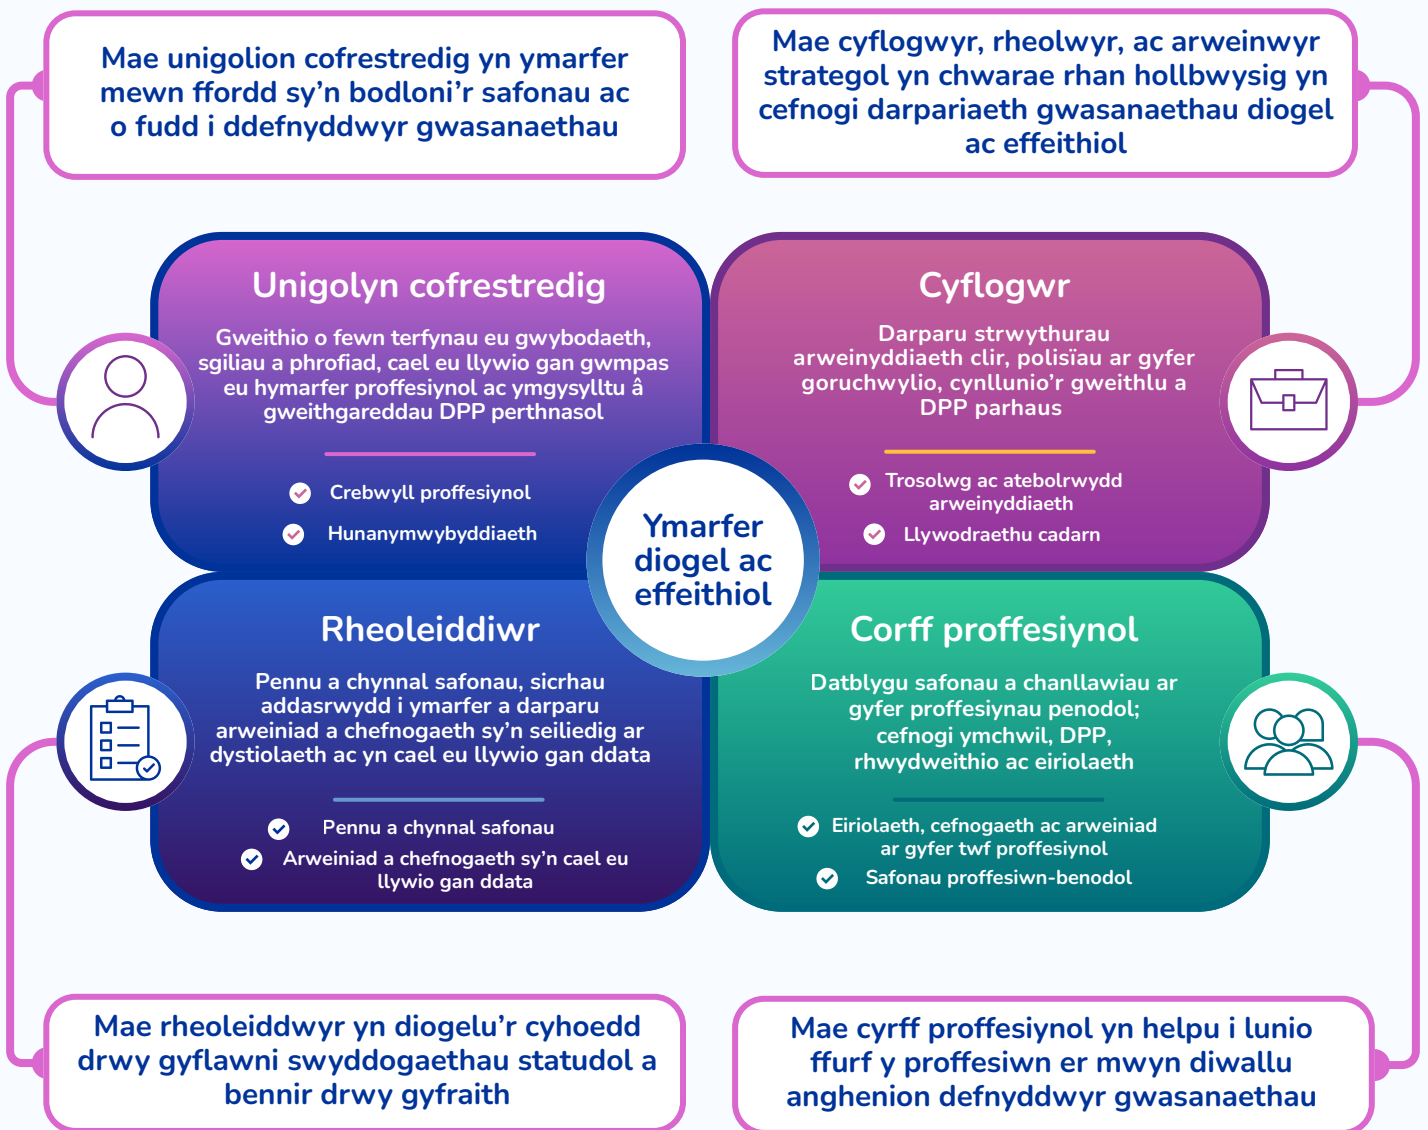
Mae unigolion cofrestredig yn ymarfer mewn ffordd sy'n bodloni'r safonau ac o fudd i ddefnyddwyr gwasanaethau

Mae cyflogwyr, rheolwyr, ac arweinwyr strategol yn chwarae rhan hollbwysig yn cefnogi darpariaeth gwasanaethau diogel ac effeithiol

Unigolyn cofrestredig

Gweithio o fewn terfynau eu gwybodaeth, sgiliau a phrofiad, cael eu llywio gan gwmpas eu hymarfer proffesiynol ac ymgysylltu â gweithgareddau DPP perthnasol

Crebwyll proffesiynol

Hunanymwybyddiaeth

Cyflogwr

Darparu strwythurau arweinyddiaeth clir, polisïau ar gyfer goruchwylio, cynllunio'r gweithlu a DPP parhaus

Trosolwg ac atebolrwydd arweinyddiaeth

Llywodraethu cadarn

Ymarfer diogel ac effeithiol

Rheoleiddiwr

Pennu a chynnal safonau, sicrhau addasrwydd i ymarfer a darparu arweiniad a chefnogaeth sy'n seiliedig ar dystiolaeth ac yn cael eu llywio gan ddata

Pennu a chynnal safonau

Arweiniad a chefnogaeth sy'n cael eu llywio gan ddata

Corff proffesiynol

Datblygu safonau a chanllawiau ar gyfer proffesiynau penodol; cefnogi ymchwil, DPP, rhwydweithio ac eiriolaeth

Eiriolaeth, cefnogaeth ac arweiniad ar gyfer twf proffesiynol

Safonau proffesiwn-benodol

Mae rheoleiddwyr yn diogelu'r cyhoedd drwy gyflawni swyddogaethau statudol a bennir drwy gyfraith

Mae cyrff proffesiynol yn helpu i lunio ffurf y proffesiwn er mwyn diwallu anghenion defnyddwyr gwasanaethau